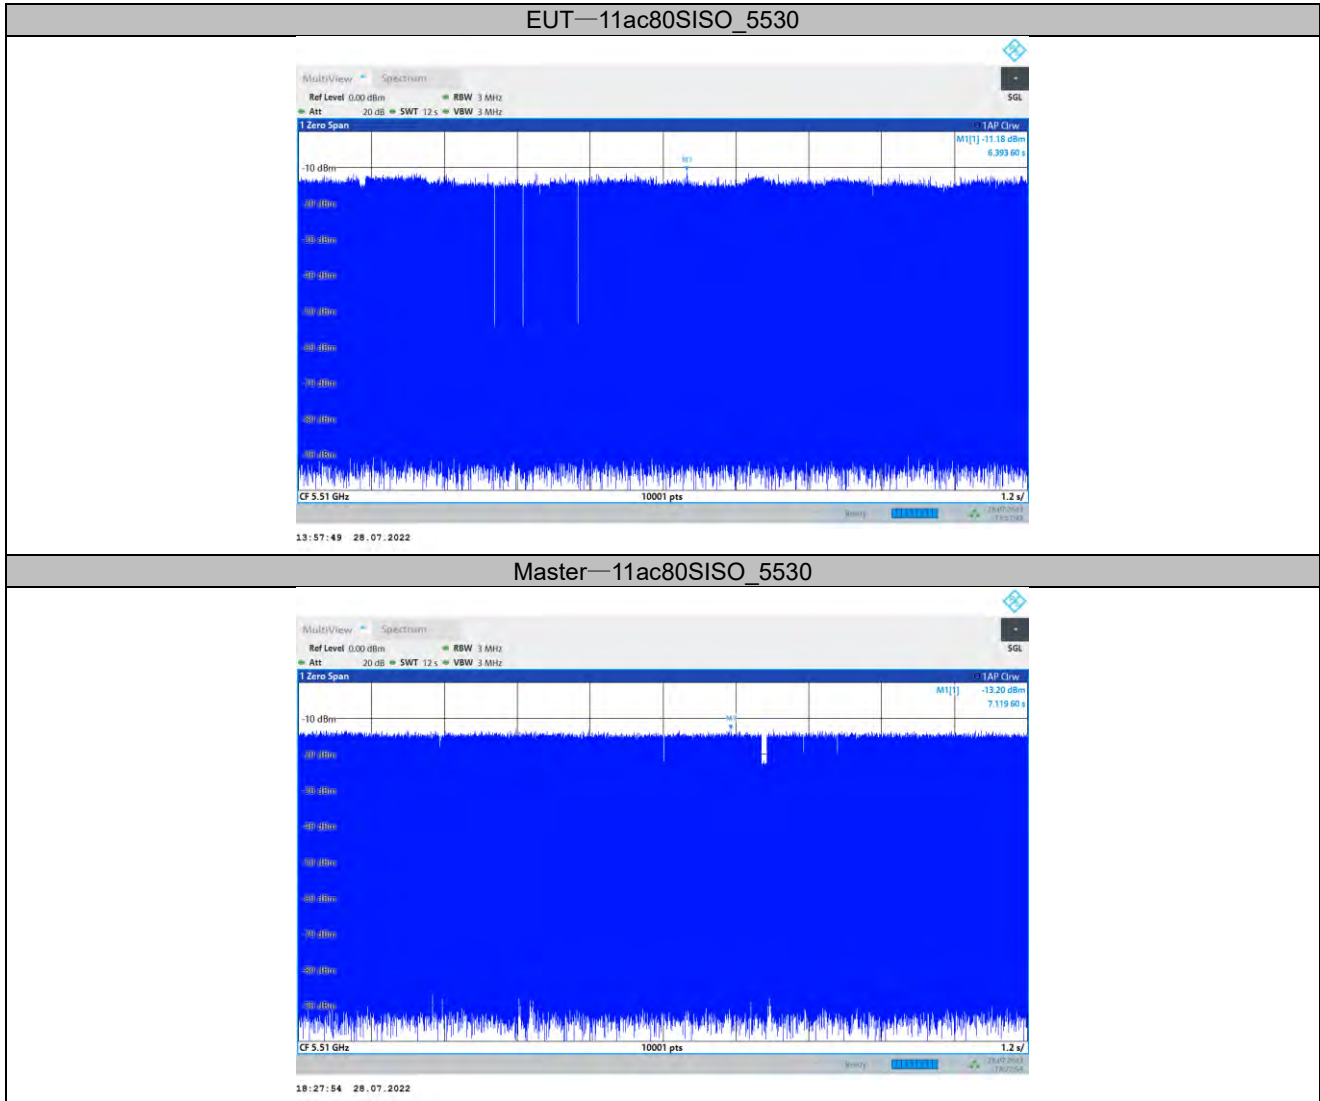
EUT—11ac80SISO_5530

MultiView Spectrum

Ref Level 0.00 dBm RBW 3 MHz
Att 20 dB SWT 12 s VBW 3 MHz
SGL

1 Zero Span 1AP Clrw
M1[1] -11.18 dBm
6.393 60 s
M1
-10 dBm
-20 dBm
-30 dBm
-40 dBm
-50 dBm
-60 dBm
-70 dBm
-80 dBm
-90 dBm

CF 5.51 GHz 10001 pts 1.2 s/

Ready

13:57:49 28.07.2022

Master—11ac80SISO_5530

MultiView Spectrum

Ref Level 0.00 dBm RBW 3 MHz
Att 20 dB SWT 12 s VBW 3 MHz
SGL

1 Zero Span 1AP Clrw
M1[1] -13.20 dBm
7.119 60 s
M1
-10 dBm
-20 dBm
-30 dBm
-40 dBm
-50 dBm
-60 dBm
-70 dBm
-80 dBm
-90 dBm

CF 5.51 GHz 10001 pts 1.2 s/

Ready

18:27:54 28.07.2022